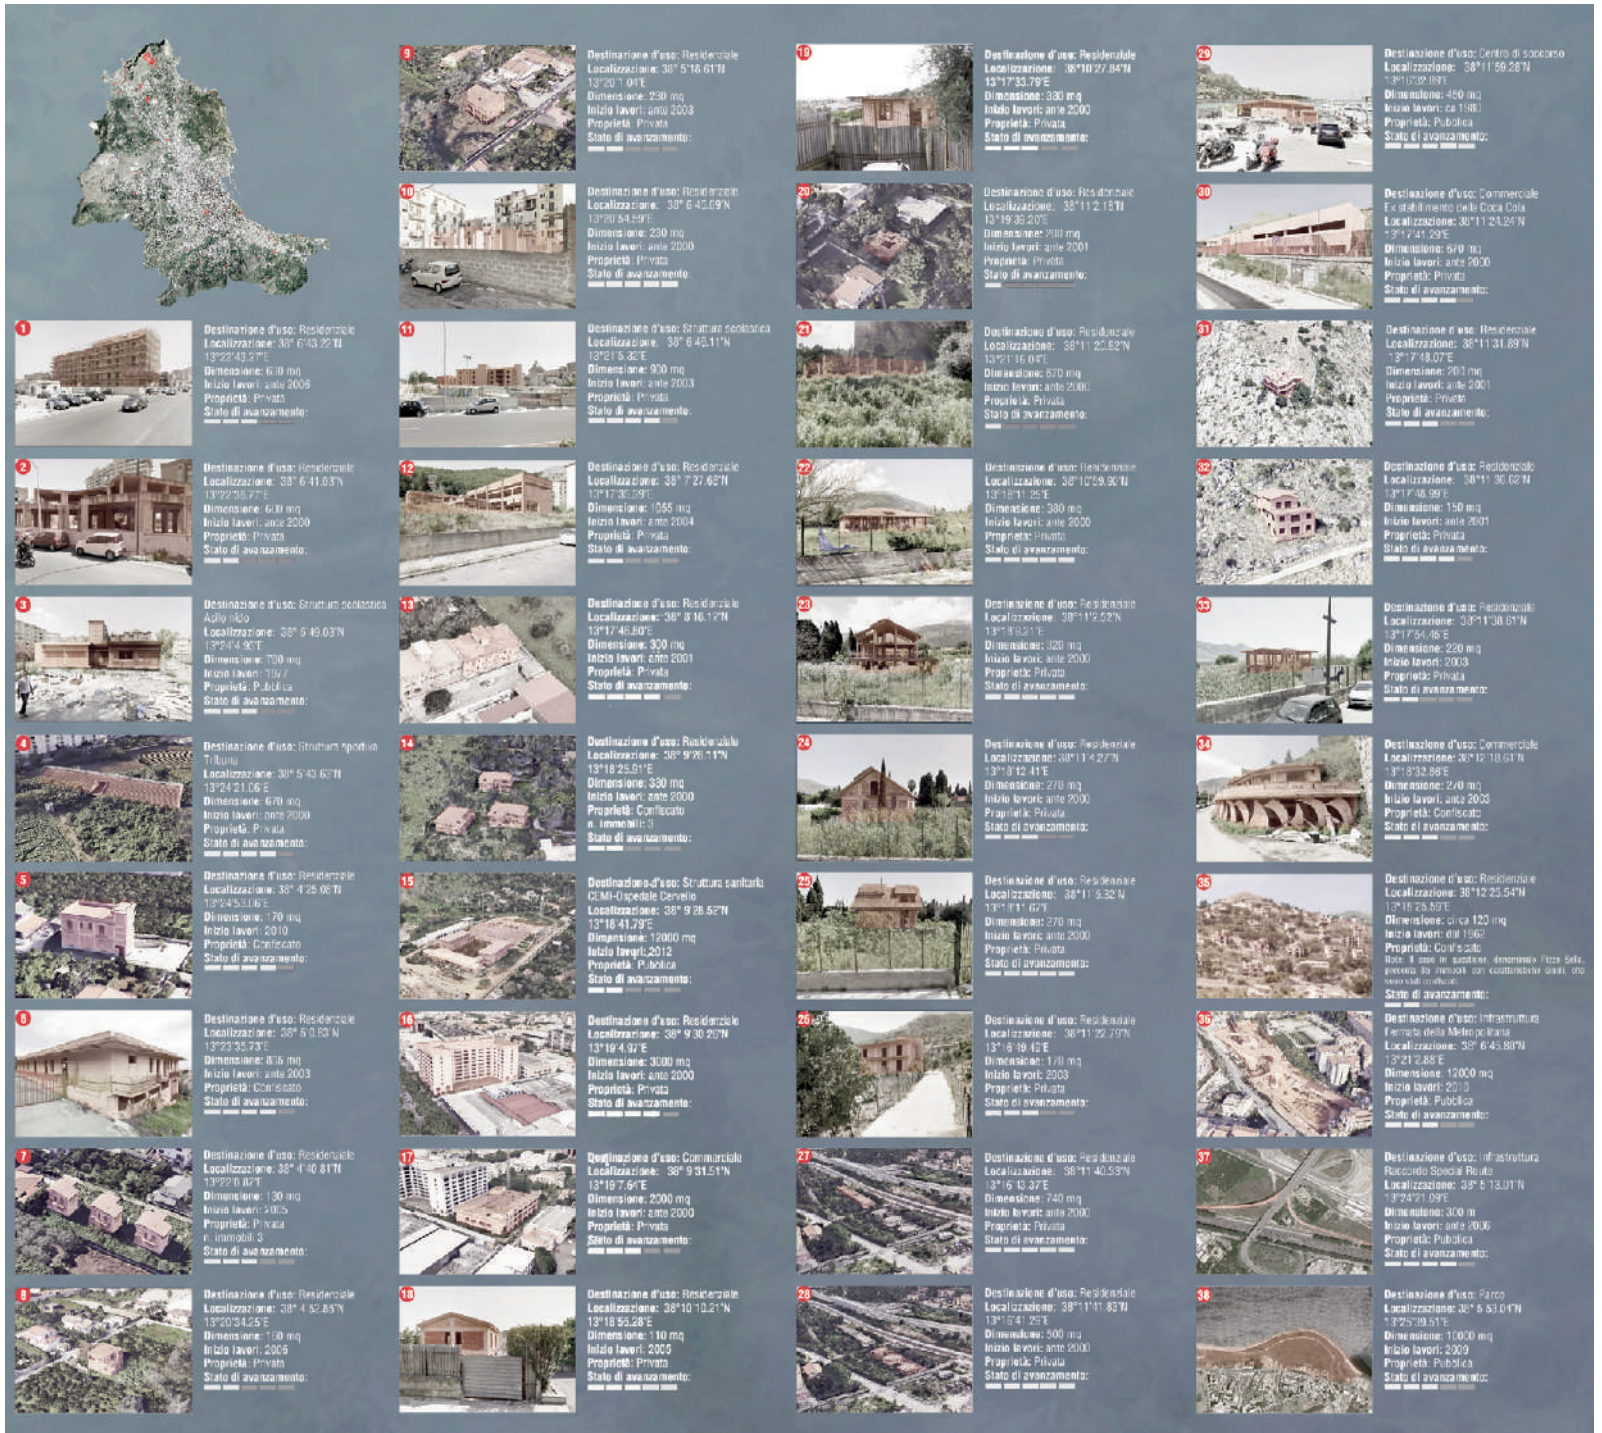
1
Destinazione d'uso: Residenziale
Localizzazione: 38° 6'43.22"N 13°22'43.37"E
Dimensione: 630 mq
Inizio lavori: ante 2006
Proprietà: Privata
Stato di avanzamento:

2
Destinazione d'uso: Residenziale
Localizzazione: 38° 6'41.03"N 13°22'38.77"E
Dimensione: 600 mq
Inizio lavori: ante 2000
Proprietà: Privata
Stato di avanzamento:

3
Destinazione d'uso: Struttura scolastica Asilo nido
Localizzazione: 38° 5'49.03"N 13°24'4.90"E
Dimensione: 700 mq
Inizio lavori: 1977
Proprietà: Pubblica
Stato di avanzamento:

4
Destinazione d'uso: Struttura sportiva Tribuna
Localizzazione: 38° 5'43.63"N 13°24'21.06"E
Dimensione: 670 mq
Inizio lavori: ante 2000
Proprietà: Privata
Stato di avanzamento:

5
Destinazione d'uso: Residenziale
Localizzazione: 38° 4'25.08"N 13°24'53.16"E
Dimensione: 170 mq
Inizio lavori: 2010
Proprietà: Confiscato
Stato di avanzamento:

6
Destinazione d'uso: Residenziale
Localizzazione: 38° 5'0.83"N 13°23'35.73"E
Dimensione: 855 mq
Inizio lavori: ante 2003
Proprietà: Confiscato
Stato di avanzamento:

7
Destinazione d'uso: Residenziale
Localizzazione: 38° 4'40.81"N 13°22'0.87"E
Dimensione: 130 mq
Inizio lavori: 2005
Proprietà: Privata
n. immobili 3
Stato di avanzamento:

8
Destinazione d'uso: Residenziale
Localizzazione: 38° 4'52.85"N 13°20'34.25"E
Dimensione: 150 mq
Inizio lavori: 2005
Proprietà: Privata
Stato di avanzamento:

9
Destinazione d'uso: Residenziale
Localizzazione: 38° 5'18.61"N 13°20'1.04"E
Dimensione: 230 mq
Inizio lavori: ante 2003
Proprietà: Privata
Stato di avanzamento:

10
Destinazione d'uso: Residenziale
Localizzazione: 38° 6'43.09"N 13°20'54.59"E
Dimensione: 230 mq
Inizio lavori: ante 2000
Proprietà: Privata
Stato di avanzamento:

11
Destinazione d'uso: Struttura scolastica
Localizzazione: 38° 6'48.11"N 13°21'5.32"E
Dimensione: 900 mq
Inizio lavori: ante 2003
Proprietà: Privata
Stato di avanzamento:

12
Destinazione d'uso: Residenziale
Localizzazione: 38° 7'27.68"N 13°17'35.59"E
Dimensione: 1055 mq
Inizio lavori: ante 2004
Proprietà: Privata
Stato di avanzamento:

13
Destinazione d'uso: Residenziale
Localizzazione: 38° 8'16.12"N 13°17'46.80"E
Dimensione: 300 mq
Inizio lavori: ante 2001
Proprietà: Privata
Stato di avanzamento:

14
Destinazione d'uso: Residenziale
Localizzazione: 38° 9'26.11"N 13°18'25.91"E
Dimensione: 330 mq
Inizio lavori: ante 2000
Proprietà: Confiscato
n. immobili: 3
Stato di avanzamento:

15
Destinazione d'uso: Struttura sanitaria CEMI-Ospedale Cervello
Localizzazione: 38° 9'26.52"N 13°18'41.79"E
Dimensione: 12000 mq
Inizio lavori: 2012
Proprietà: Pubblica
Stato di avanzamento:

16
Destinazione d'uso: Residenziale
Localizzazione: 38° 9'30.26"N 13°19'4.97"E
Dimensione: 3000 mq
Inizio lavori: ante 2000
Proprietà: Privata
Stato di avanzamento:

17
Destinazione d'uso: Commerciale
Localizzazione: 38° 9'31.51"N 13°19'7.64"E
Dimensione: 2000 mq
Inizio lavori: ante 2000
Proprietà: Privata
Stato di avanzamento:

18
Destinazione d'uso: Residenziale
Localizzazione: 38°10'10.21"N 13°18'55.28"E
Dimensione: 110 mq
Inizio lavori: 2005
Proprietà: Privata
Stato di avanzamento:

19
Destinazione d'uso: Residenziale
Localizzazione: 38°10'27.84"N 13°17'33.79"E
Dimensione: 330 mq
Inizio lavori: ante 2000
Proprietà: Privata
Stato di avanzamento:

20
Destinazione d'uso: Residenziale
Localizzazione: 38°11'2.18"N 13°19'30.20"E
Dimensione: 200 mq
Inizio lavori: ante 2001
Proprietà: Privata
Stato di avanzamento:

21
Destinazione d'uso: Residenziale
Localizzazione: 38°11'20.52"N 13°21'16.04"E
Dimensione: 670 mq
Inizio lavori: ante 2000
Proprietà: Privata
Stato di avanzamento:

22
Destinazione d'uso: Residenziale
Localizzazione: 38°10'59.90"N 13°18'11.25"E
Dimensione: 380 mq
Inizio lavori: ante 2000
Proprietà: Privata
Stato di avanzamento:

23
Destinazione d'uso: Residenziale
Localizzazione: 38°11'2.52"N 13°18'8.21"E
Dimensione: 320 mq
Inizio lavori: ante 2000
Proprietà: Privata
Stato di avanzamento:

24
Destinazione d'uso: Residenziale
Localizzazione: 38°11'4.27"N 13°18'12.41"E
Dimensione: 270 mq
Inizio lavori: ante 2000
Proprietà: Privata
Stato di avanzamento:

25
Destinazione d'uso: Residenziale
Localizzazione: 38°11'5.32"N 13°18'11.67"E
Dimensione: 270 mq
Inizio lavori: ante 2000
Proprietà: Privata
Stato di avanzamento:

26
Destinazione d'uso: Residenziale
Localizzazione: 38°11'22.79"N 13°16'19.43"E
Dimensione: 170 mq
Inizio lavori: 2003
Proprietà: Privata
Stato di avanzamento:

27
Destinazione d'uso: Residenziale
Localizzazione: 38°11'40.53"N 13°16'13.37"E
Dimensione: 740 mq
Inizio lavori: ante 2000
Proprietà: Privata
Stato di avanzamento:

28
Destinazione d'uso: Residenziale
Localizzazione: 38°11'41.83"N 13°16'41.29"E
Dimensione: 500 mq
Inizio lavori: ante 2000
Proprietà: Privata
Stato di avanzamento:

29
Destinazione d'uso: Centro di soccorso
Localizzazione: 38°11'59.28"N 13°16'32.09"E
Dimensione: 450 mq
Inizio lavori: ca 1980
Proprietà: Pubblica
Stato di avanzamento:

30
Destinazione d'uso: Commerciale
Ex stabilimento della Coca Cola
Localizzazione: 38°11'24.24"N 13°17'41.29"E
Dimensione: 570 mq
Inizio lavori: ante 2000
Proprietà: Privata
Stato di avanzamento:

31
Destinazione d'uso: Residenziale
Localizzazione: 38°11'31.89"N 13°17'48.07"E
Dimensione: 200 mq
Inizio lavori: ante 2001
Proprietà: Privata
Stato di avanzamento:

32
Destinazione d'uso: Residenziale
Localizzazione: 38°11'30.02"N 13°17'48.99"E
Dimensione: 150 mq
Inizio lavori: ante 2001
Proprietà: Privata
Stato di avanzamento:

33
Destinazione d'uso: Residenziale
Localizzazione: 38°11'38.61"N 13°17'54.45"E
Dimensione: 220 mq
Inizio lavori: 2003
Proprietà: Privata
Stato di avanzamento:

34
Destinazione d'uso: Commerciale
Localizzazione: 38°12'18.61"N 13°18'32.86"E
Dimensione: 270 mq
Inizio lavori: ante 2003
Proprietà: Confiscato
Stato di avanzamento:

35
Destinazione d'uso: Residenziale
Localizzazione: 38°12'25.54"N 13°18'25.59"E
Dimensione: circa 120 mq
Inizio lavori: dal 1962
Proprietà: Confiscato
Note: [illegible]
Stato di avanzamento:

36
Destinazione d'uso: Infrastruttura
Fermata della Metropolitana
Localizzazione: 38° 6'45.88"N 13°21'2.88"E
Dimensione: 12000 mq
Inizio lavori: 2010
Proprietà: Pubblica
Stato di avanzamento:

37
Destinazione d'uso: Infrastruttura
Raccordo Special Route
Localizzazione: 38° 5'13.01"N 13°24'21.09"E
Dimensione: 300 m
Inizio lavori: ante 2006
Proprietà: Pubblica
Stato di avanzamento:

38
Destinazione d'uso: Parco
Localizzazione: 38° 5'53.04"N 13°25'39.51"E
Dimensione: 10000 mq
Inizio lavori: 2009
Proprietà: Pubblica
Stato di avanzamento: